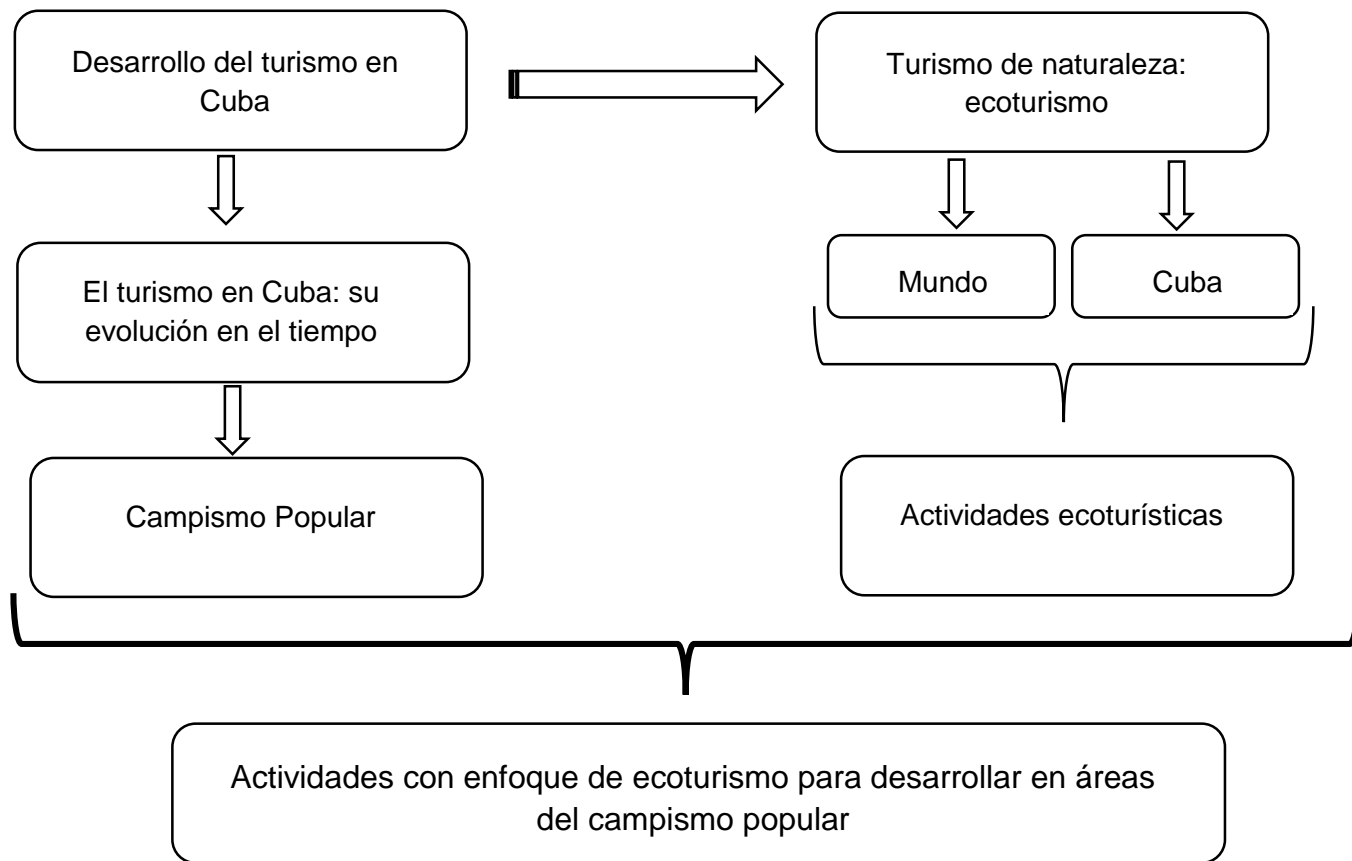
Desarrollo del turismo en Cuba

Turismo de naturaleza: ecoturismo

El turismo en Cuba: su evolución en el tiempo

Mundo

Cuba

Campismo Popular

Actividades ecoturísticas

Actividades con enfoque de ecoturismo para desarrollar en áreas del campismo popular